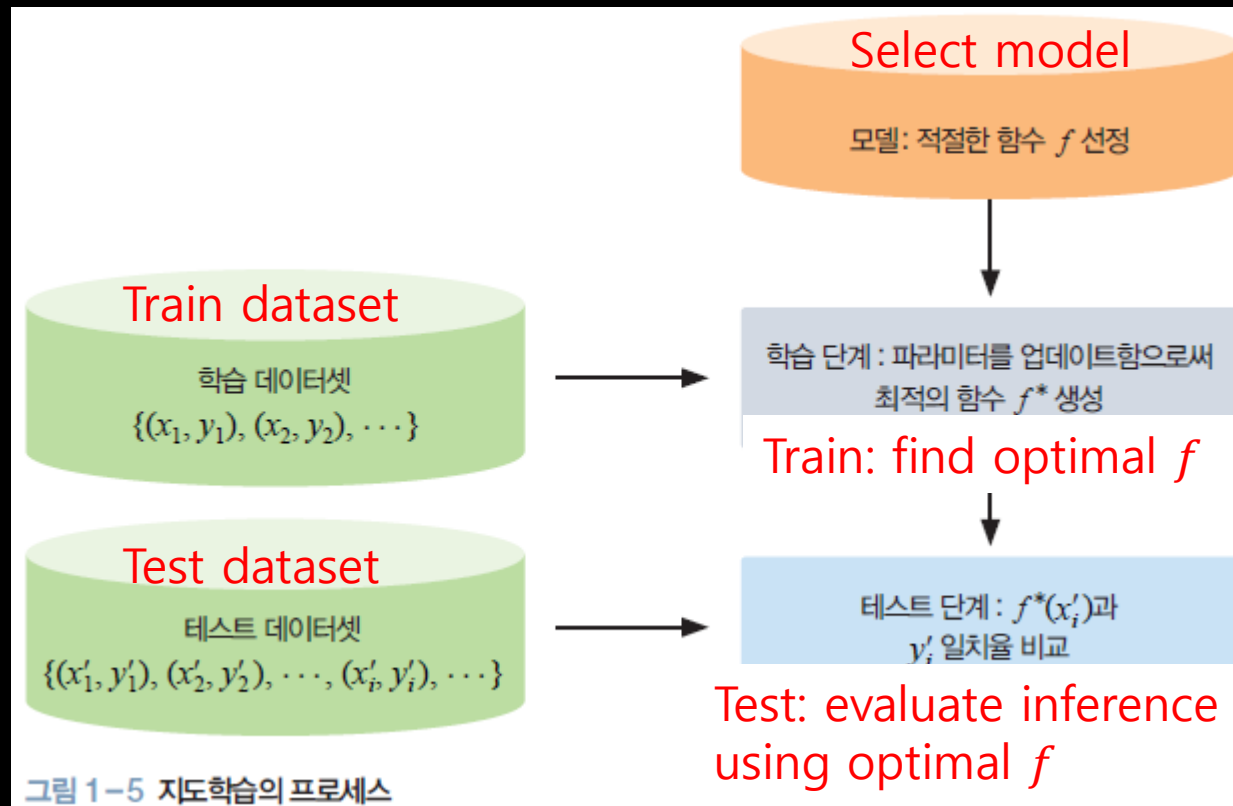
Select model

모델: 적절한 함수 $f$ 선정

Train dataset

학습 데이터셋

$\{(x_1, y_1), (x_2, y_2), \cdots\}$

학습 단계 : 파라미터를 업데이트함으로써 최적의 함수 $f^*$ 생성

Train: find optimal $f$

Test dataset

테스트 데이터셋

$\{(x'_1, y'_1), (x'_2, y'_2), \cdots, (x'_i, y'_i), \cdots\}$

테스트 단계 : $f^*(x'_i)$과 $y'_i$ 일치율 비교

Test: evaluate inference using optimal $f$

그림 1-5 지도학습의 프로세스